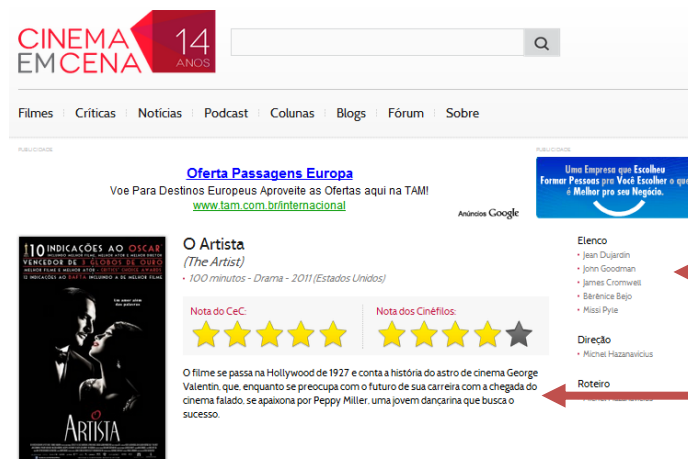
CINEMA EM CENA 14 ANOS

Filmes | Críticas | Notícias | Podcast | Colunas | Blogs | Fórum | Sobre

PUBLICIDADE

Oferta Passagens Europa
Voe Para Destinos Europeus Aproveite as Ofertas aqui na TAM!
www.tam.com.br/internacional

Anúncios Google

PUBLICIDADE

Uma Empresa que Escolheu Formar Pessoas pra Você Escolher o que é Melhor pro seu Negócio.

10 INDICAÇÕES AO OSCAR
VENCEDOR DE 3 GLOBOS DE OURO
MELHOR FILME E MELHOR ATOR
12 INDICAÇÕES AO BAFTA INCLUINDO A DE MELHOR FILME

O ARTISTA

O Artista
(The Artist)
• 100 minutos - Drama - 2011 (Estados Unidos)

Nota do CeC:

Nota dos Cinéfilos:

O filme se passa na Hollywood de 1927 e conta a história do astro de cinema George Valentin, que, enquanto se preocupa com o futuro de sua carreira com a chegada do cinema falado, se apaixona por Peppy Miller, uma jovem dançarina que busca o sucesso.

Elenco
• Jean Dujardin
• John Goodman
• James Cromwell
• Bérénice Bejo
• Missi Pyle

Direção
• Michel Hazanavicius

Roteiro
• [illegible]